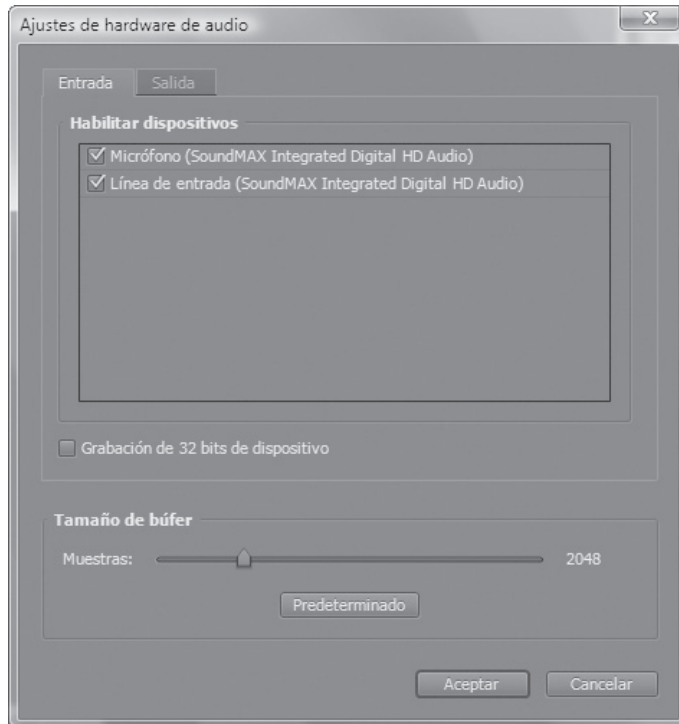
Ajustes de hardware de audio

X

Entrada Salida

Habilitar dispositivos

☑ Micrófono (SoundMAX Integrated Digital HD Audio)
☑ Línea de entrada (SoundMAX Integrated Digital HD Audio)

☐ Grabación de 32 bits de dispositivo

Tamaño de búfer

Muestras: 2048

Predeterminado

Aceptar Cancelar